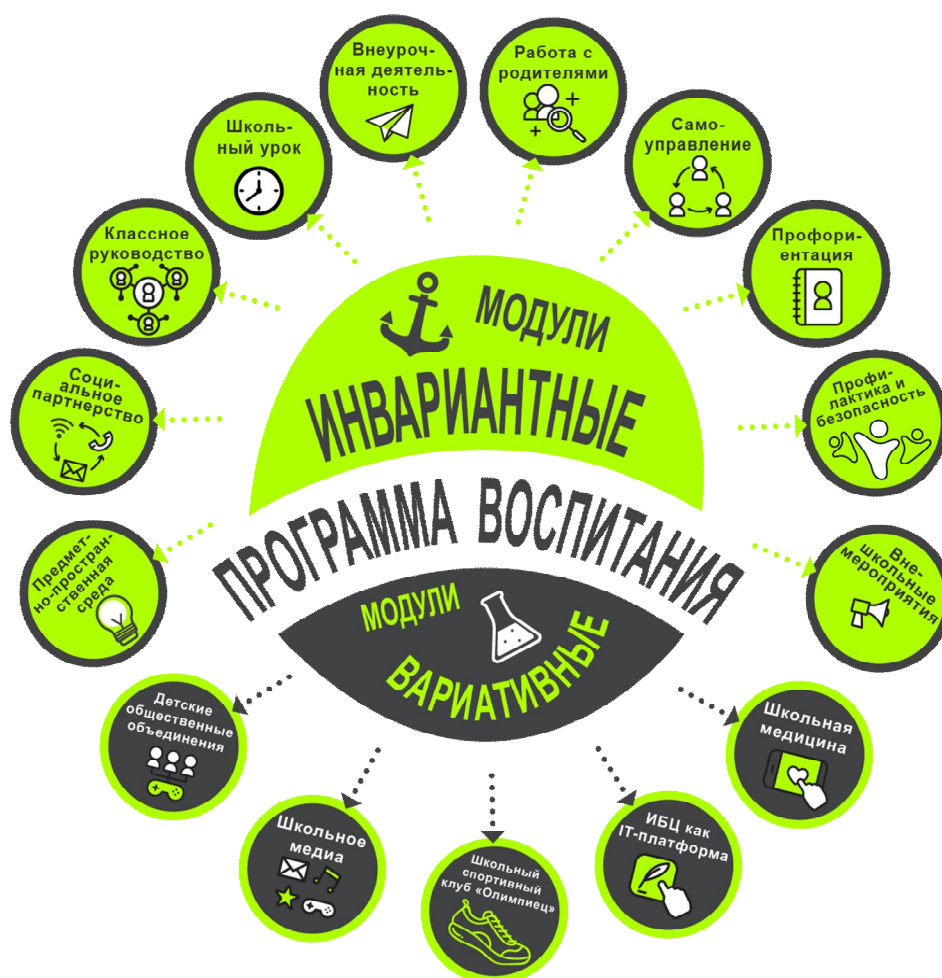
Внеурочная деятельность

Работа с родителями

Школьный урок

Самоуправление

Классное руководство

Профориентация

МОДУЛИ

ИНВАРИАНТНЫЕ

Социальное партнерство

Профилактика и безопасность

ПРОГРАММА ВОСПИТАНИЯ

Предметно-пространственная среда

Внешкольные мероприятия

МОДУЛИ

ВАРИАТИВНЫЕ

Детские общественные объединения

Школьная медицина

Школьное медиа

Школьный спортивный клуб «Олимпиец»

ИБЦ как IT-платформа